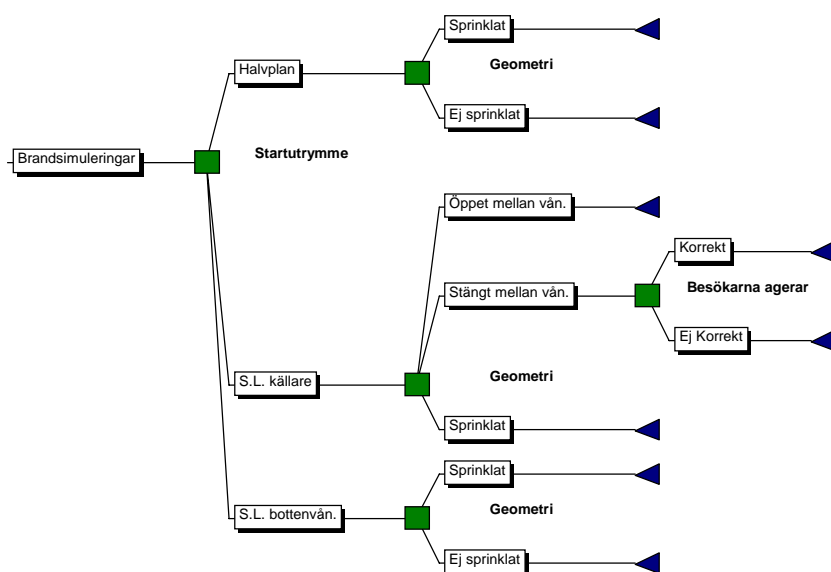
Brandsimuleringar

Startutrymme

Halvplan

Geometri

Sprinklat

Ej sprinklat

S.L. källare

Geometri

Öppet mellan vån.

Stängt mellan vån.

Besökarna agerar

Korrekt

Ej Korrekt

Sprinklat

S.L. bottenvån.

Geometri

Sprinklat

Ej sprinklat